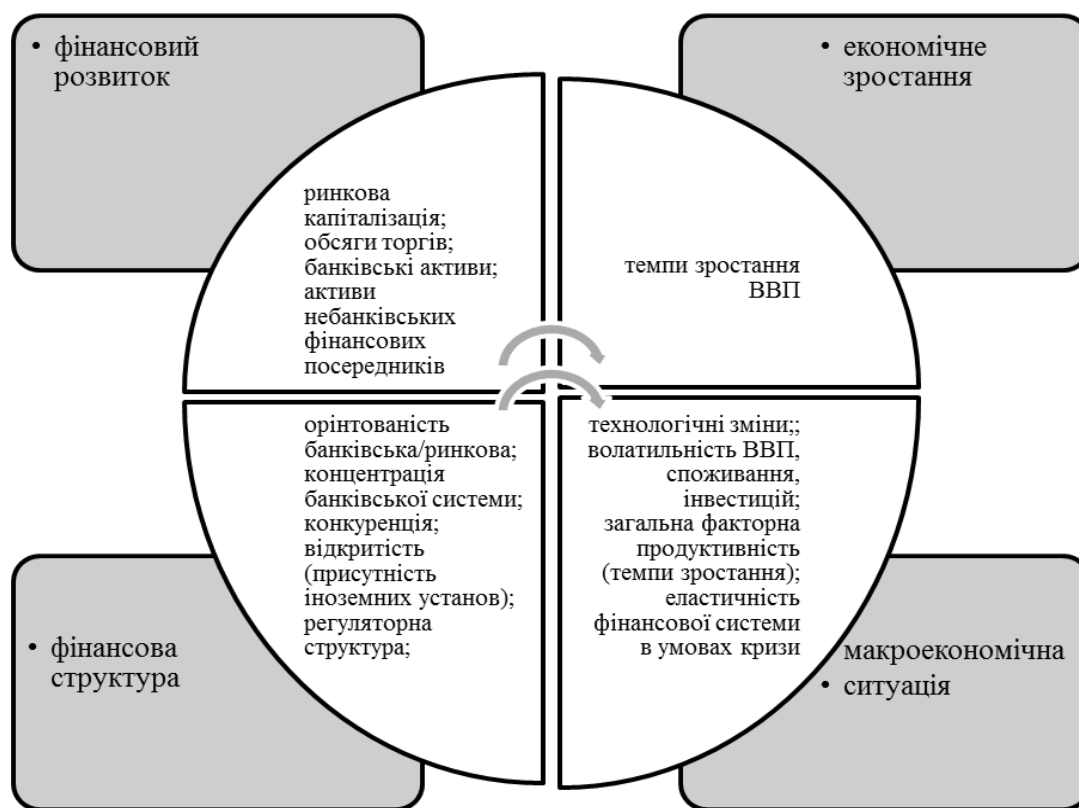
• фінансовий розвиток

• економічне зростання

ринкова капіталізація; обсяги торгів; банківські активи; активи небанківських фінансових посередників

темпи зростання ВВП

орінтованість банківська/ринкова; концентрація банківської системи; конкуренція; відкритість (присутність іноземних установ); регуляторна структура;

технологічні зміни;; волатильність ВВП, споживання, інвестицій; загальна факторна продуктивність (темпи зростання); еластичність фінансової системи в умовах кризи

• фінансова структура

макроекономічна • ситуація